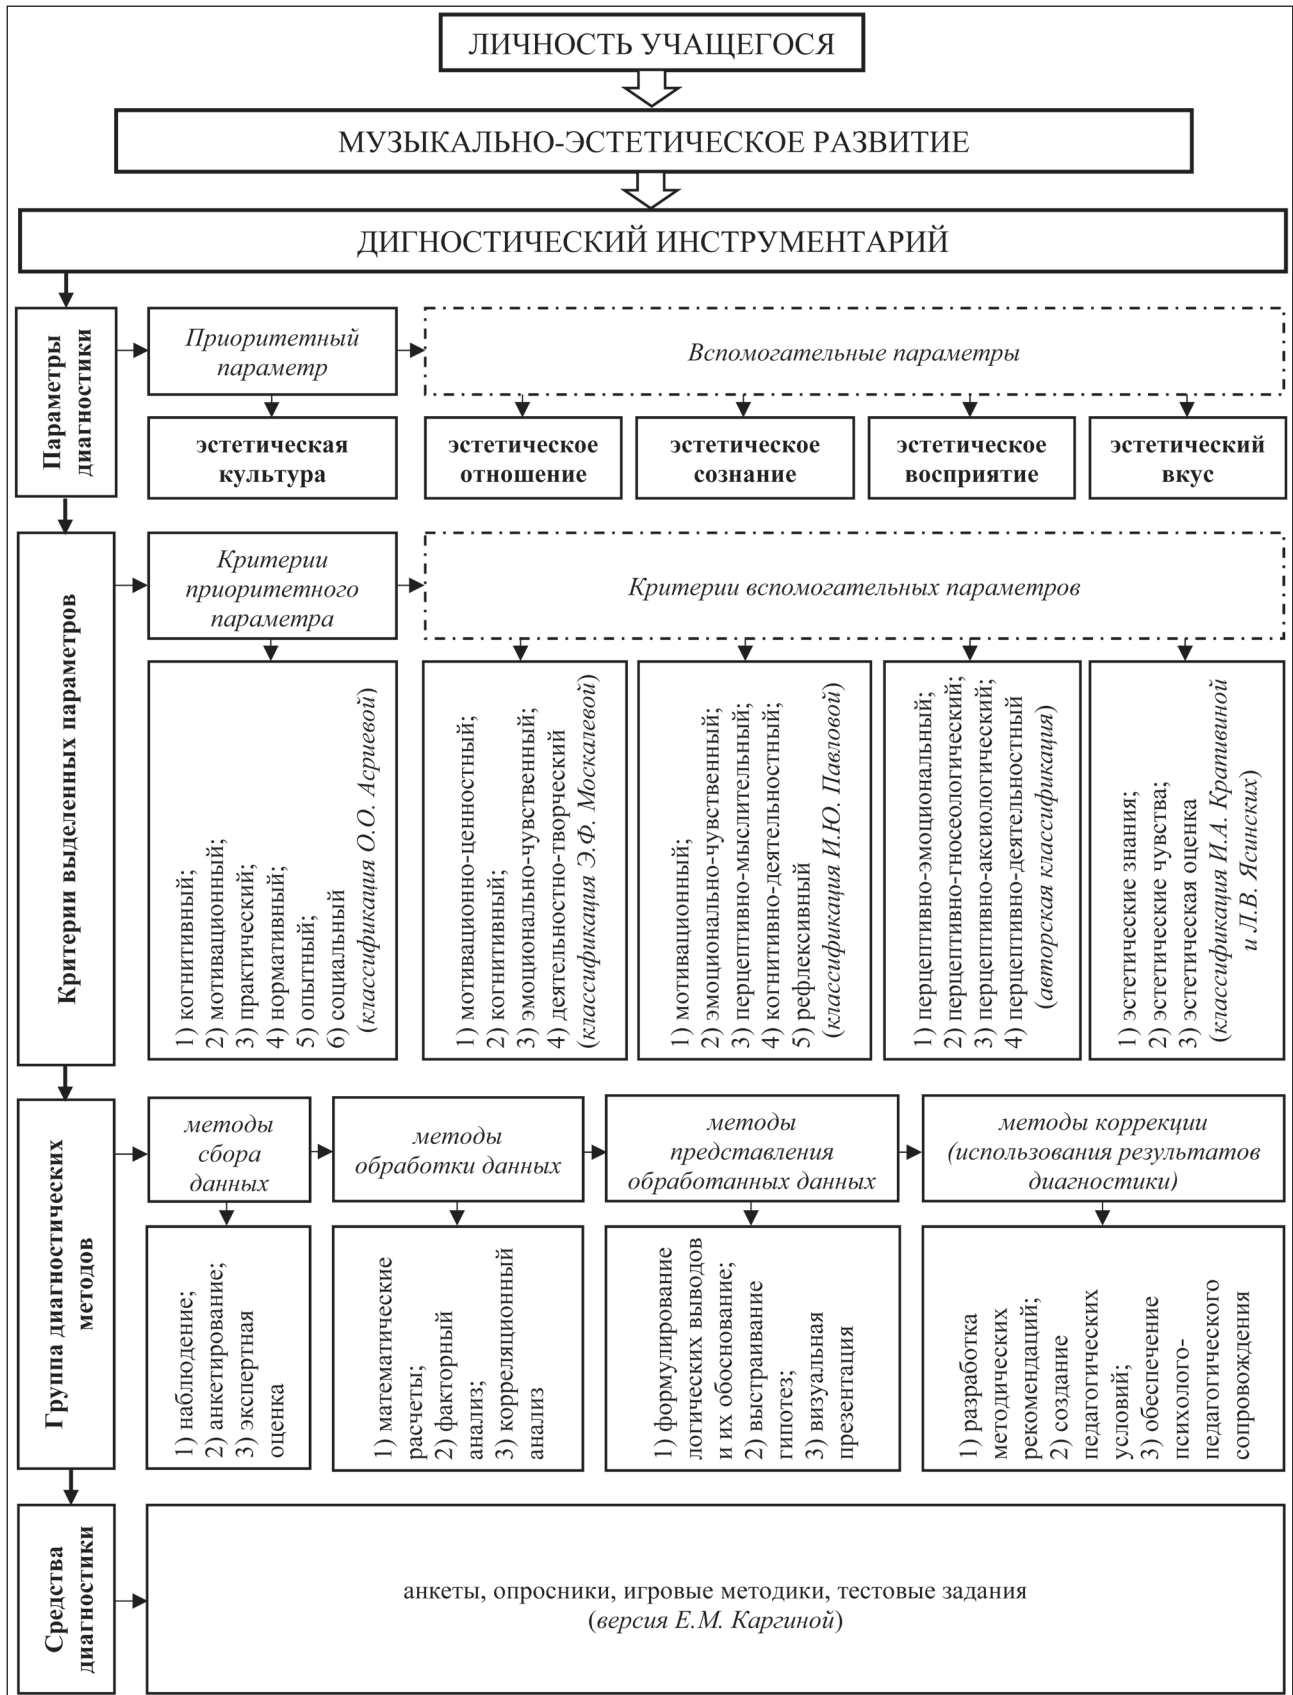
ЛИЧНОСТЬ УЧАЩЕГОСЯ

МУЗЫКАЛЬНО-ЭСТЕТИЧЕСКОЕ РАЗВИТИЕ

ДИГНОСТИЧЕСКИЙ ИНСТРУМЕНТАРИЙ

Параметры диагностики

Приоритетный параметр

Вспомогательные параметры

эстетическая культура

эстетическое отношение

эстетическое сознание

эстетическое восприятие

эстетический вкус

Критерии выделенных параметров

Критерии приоритетного параметра

Критерии вспомогательных параметров

1) когнитивный; 2) мотивационный; 3) практический; 4) нормативный; 5) опытный; 6) социальный (классификация О.О. Асриевой)

1) мотивационно-ценностный; 2) когнитивный; 3) эмоционально-чувственный; 4) деятельностно-творческий (классификация Э.Ф. Москалевой)

1) мотивационный; 2) эмоционально-чувственный; 3) перцептивно-мыслительный; 4) когнитивно-деятельностный; 5) рефлексивный (классификация И.Ю. Павловой)

1) перцептивно-эмоциональный; 2) перцептивно-гносеологический; 3) перцептивно-аксиологический; 4) перцептивно-деятельностный (авторская классификация)

1) эстетические знания; 2) эстетические чувства; 3) эстетическая оценка (классификация И.А. Крапивиной и Л.В. Ясинских)

Группа диагностических методов

методы сбора данных

методы обработки данных

методы представления обработанных данных

методы коррекции (использования результатов диагностики)

1) наблюдение; 2) анкетирование; 3) экспертная оценка

1) математические расчеты; 2) факторный анализ; 3) корреляционный анализ

1) формулирование логических выводов и их обоснование; 2) выстраивание гипотез; 3) визуальная презентация

1) разработка методических рекомендаций; 2) создание педагогических условий; 3) обеспечение психолого-педагогического сопровождения

Средства диагностики

анкеты, опросники, игровые методики, тестовые задания (версия Е.М. Каргиной)